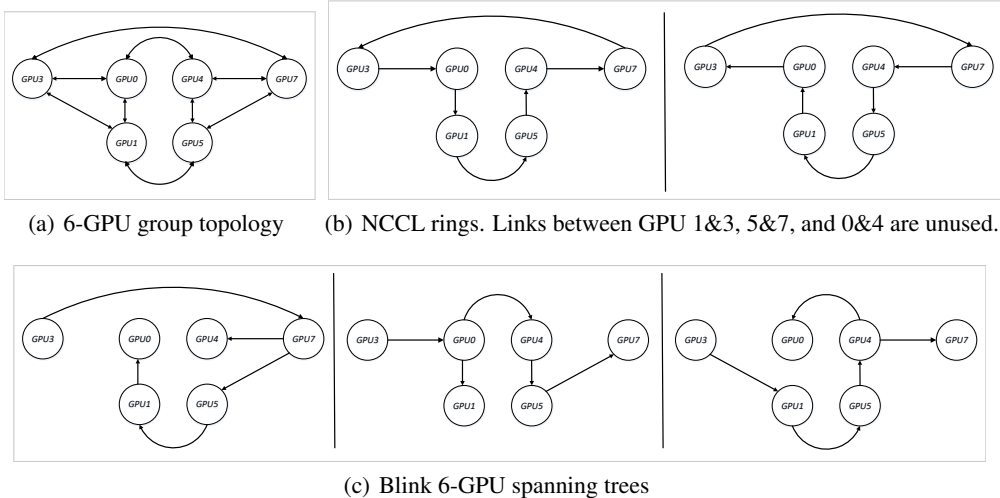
GPU3 GPU0 GPU4 GPU7
GPU1 GPU5

(a) 6-GPU group topology

GPU3 GPU0 GPU4 GPU7
GPU1 GPU5

GPU3 GPU0 GPU4 GPU7
GPU1 GPU5

(b) NCCL rings. Links between GPU 1&3, 5&7, and 0&4 are unused.

GPU3 GPU0 GPU4 GPU7
GPU1 GPU5

GPU3 GPU0 GPU4 GPU7
GPU1 GPU5

GPU3 GPU0 GPU4 GPU7
GPU1 GPU5

(c) Blink 6-GPU spanning trees